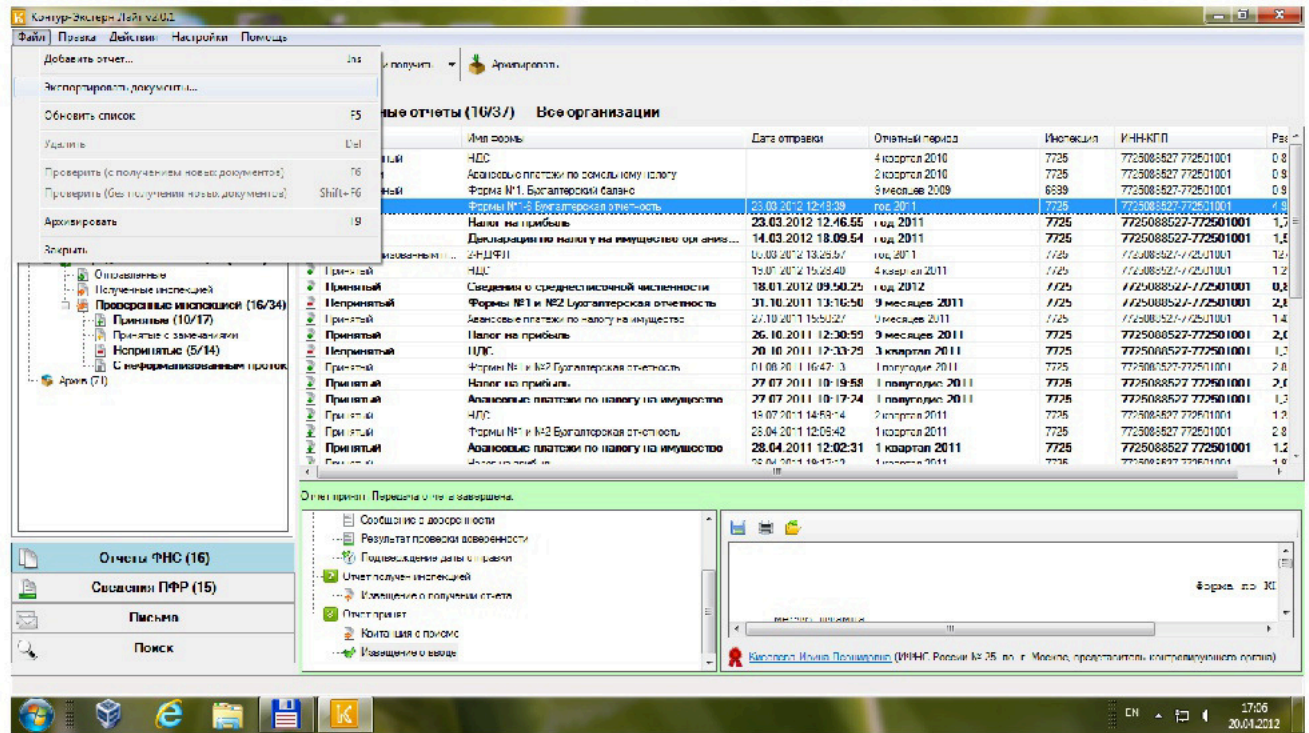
Контур-Экстерн Лайт v2.0.2

Файл Правка Действия Настройки Помощь

Добавить отчет... Ins
Экспортировать документы...
Обновить список F5
Удалить Del
Проверить (с получением новых документов) F6
Проверить (без получения новых документов) Shift+F6
Архивировать F9
Закрыть

и получить Архивировать

ные отчеты (16/37) Все организации

| | Имя формы | Дата отправки | Отчетный период | Инспекция | ИНН-КПП | Рез |
|---|---|---|---|---|---|---|
| тый | НДС | | 4 квартал 2010 | 7725 | 7725088527-772501001 | 0,8 |
| | Авансовые платежи по земельному налогу | | 2 квартал 2010 | 7725 | 7725088527-772501001 | 0,9 |
| ный | Форма №1. Бухгалтерский баланс | | 9 месяцев 2009 | 6699 | 7725088527-772501001 | 0,9 |
| | Формы №1-5 Бухгалтерская отчетность | 23.03.2012 12:48:39 | год 2011 | 7725 | 7725088527-772501001 | 4,9 |
| | Налог на прибыль | 23.03.2012 12.46.55 | год 2011 | 7725 | 7725088527-772501001 | 1,7 |
| | Декларация по налогу на имущество органа... | 14.03.2012 18.09.54 | год 2011 | 7725 | 7725088527-772501001 | 1,5 |
| ованным... | 2-НДФЛ | 06.03.2012 13:26:57 | год 2011 | 7725 | 7725088527-772501001 | 12 |
| Принятый | НДС | 19.01.2012 15:28:40 | 4 квартал 2011 | 7725 | 7725088527-772501001 | 1,2 |
| Принятый | Сведения о среднесписочной численности | 18.01.2012 09.50.25 | год 2012 | 7725 | 7725088527-772501001 | 0,8 |
| Непринятый | Формы №1 и №2 Бухгалтерская отчетность | 31.10.2011 13:16:50 | 9 месяцев 2011 | 7725 | 7725088527-772501001 | 2,0 |
| Принятый | Авансовые платежи по налогу на имущество | 27.10.2011 15:53:27 | 9 месяцев 2011 | 7725 | 7725088527-772501001 | 1,4 |
| Принятый | Налог на прибыль | 26.10.2011 12:30:59 | 9 месяцев 2011 | 7725 | 7725088527-772501001 | 2,0 |
| Непринятый | НДС | 20.10.2011 12:30:29 | 3 квартал 2011 | 7725 | 7725088527-772501001 | 1,3 |
| Принятый | Формы №1 и №2 Бухгалтерская отчетность | 01.08.2011 16:47:13 | 1 полугодие 2011 | 7725 | 7725088527-772501001 | 2,0 |
| Принятый | Налог на прибыль | 27.07.2011 10:19:58 | 1 полугодие 2011 | 7725 | 7725088527-772501001 | 2,0 |
| Принятый | Авансовые платежи по налогу на имущество | 27.07.2011 10:17:24 | 1 полугодие 2011 | 7725 | 7725088527-772501001 | 1,3 |
| Принятый | НДС | 19.07.2011 14:59:14 | 2 квартал 2011 | 7725 | 7725088527-772501001 | 1,2 |
| Принятый | Формы №1 и №2 Бухгалтерская отчетность | 26.04.2011 12:09:42 | 1 квартал 2011 | 7725 | 7725088527-772501001 | 2,8 |
| Принятый | Авансовые платежи по налогу на имущество | 28.04.2011 12:02:31 | 1 квартал 2011 | 7725 | 7725088527-772501001 | 1,2 |

Отправленные
Полученные инспекцией
Проверенные инспекцией (16/34)
Принятые (10/17)
Принятые с замечаниями
Непринятые (5/14)
С неформализованным проток
Архив (71)

Отчет принят. Переписка отчета завершена.

Сообщение о доверенности
Результат проверки доверенности
Подтверждение даты отправки
Отчет получен инспекцией
Извещение о получении отчета
Отчет принят
Квитанция о приеме
Извещение о вводе

Форма по КН

Отчеты ФНС (16)
Сведения ПФР (15)
Письма
Поиск

Киселева Ирина Леонидовна (ИФНС России № 25 по г. Москве, представитель контролирующего органа)

EN 17:06 20.04.2012